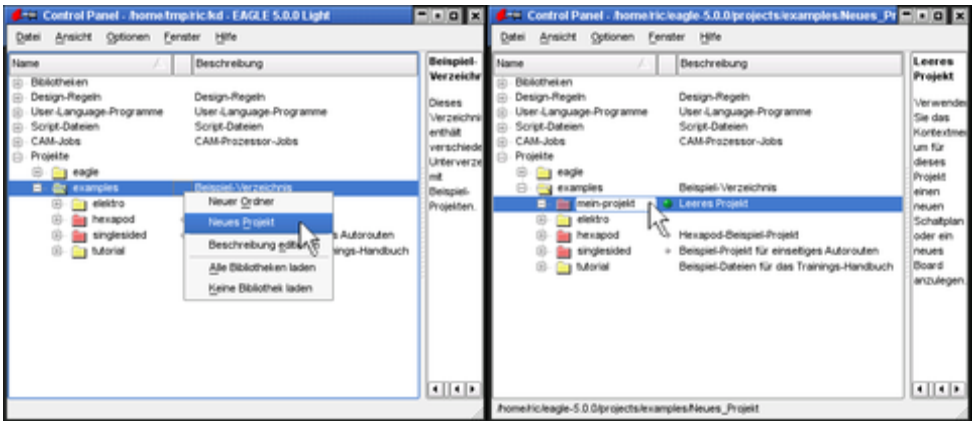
Control Panel - /home/tmp/ric/kd - EAGLE 5.0.0 Light

Datei Ansicht Optionen Fenster Hilfe

| Name | Beschreibung |
|---|---|
| Bibliotheken | |
| Design-Regeln | Design-Regeln |
| User-Language-Programme | User-Language-Programme |
| Script-Dateien | Script-Dateien |
| CAM-Jobs | CAM-Prozessor-Jobs |
| Projekte | |
| eagle | |
| examples | Beispiel-Verzeichnis |
| elektro | |
| hexapod | |
| singlesided | s Autorouten |
| tutorial | ings-Handbuch |

Neuer Ordner
Neues Projekt
Beschreibung editieren
Alle Bibliotheken laden
Keine Bibliothek laden

Beispiel-Verzeichnis

Dieses Verzeichnis enthält verschiede Unterverze mit Beispiel-Projekten.

Control Panel - /home/ric/eagle-5.0.0/projects/examples/Neues_Pr

Datei Ansicht Optionen Fenster Hilfe

| Name | Beschreibung |
|---|---|
| Bibliotheken | |
| Design-Regeln | Design-Regeln |
| User-Language-Programme | User-Language-Programme |
| Script-Dateien | Script-Dateien |
| CAM-Jobs | CAM-Prozessor-Jobs |
| Projekte | |
| eagle | |
| examples | Beispiel-Verzeichnis |
| mein-projekt | Leeres Projekt |
| elektro | |
| hexapod | Hexapod-Beispiel-Projekt |
| singlesided | Beispiel-Projekt für einseitiges Autorouten |
| tutorial | Beispiel-Dateien für das Trainings-Handbuch |

Leeres Projekt

Verwende Sie das Kontextme um für dieses Projekt einen neuen Schaltplan oder ein neues Board anzulegen

/home/ric/eagle-5.0.0/projects/examples/Neues_Projekt